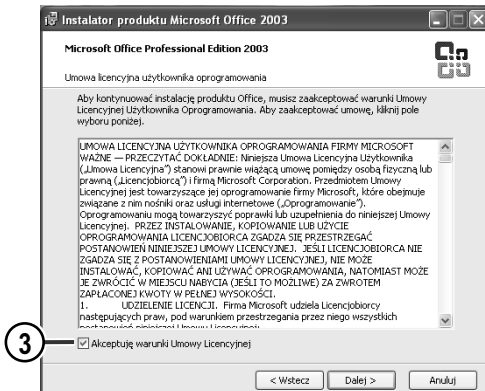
Instalator produktu Microsoft Office 2003

Microsoft Office Professional Edition 2003

Umowa licencyjna użytkownika oprogramowania

Aby kontynuować instalację produktu Office, musisz zaakceptować warunki Umowy Licencyjnej Użytkownika Oprogramowania. Aby zaakceptować umowę, kliknij pole wyboru poniżej.

UMOWA LICENCYJNA UŻYTKOWNIKA OPROGRAMOWANIA FIRMY MICROSOFT WAŻNE — PRZECZYTAĆ DOKŁADNIE: Niniejsza Umowa Licencyjna Użytkownika („Umowa Licencyjna") stanowi prawnie wiążącą umowę pomiędzy osobą fizyczną lub prawną („Licencjobiorcą") i firmą Microsoft Corporation. Przedmiotem Umowy Licencyjnej jest towarzyszące jej oprogramowanie firmy Microsoft, które obejmuje związane z nim nośniki oraz usługi internetowe („Oprogramowanie"). Oprogramowaniu mogą towarzyszyć poprawki lub uzupełnienia do niniejszej Umowy Licencyjnej. PRZEZ INSTALOWANIE, KOPIOWANIE LUB UŻYCIE OPROGRAMOWANIA LICENCJOBIORCA ZGADZA SIĘ PRZESTRZEGAĆ POSTANOWIEŃ NINIEJSZEJ UMOWY LICENCYJNEJ. JEŚLI LICENCJOBIORCA NIE ZGADZA SIĘ Z POSTANOWIENIAMI UMOWY LICENCYJNEJ, NIE MOŻE INSTALOWAĆ, KOPIOWAĆ ANI UŻYWAĆ OPROGRAMOWANIA, NATOMIAST MOŻE JE ZWRÓCIĆ W MIEJSCU NABYCIA (JEŚLI TO MOŻLIWE) ZA ZWROTEM ZAPŁACONEJ KWOTY W PEŁNEJ WYSOKOŚCI.
1. UDZIELENIE LICENCJI. Firma Microsoft udziela Licencjobiorcy następujących praw, pod warunkiem przestrzegania przez niego wszystkich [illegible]

3

Akceptuję warunki Umowy Licencyjnej

< Wstecz | Dalej > | Anuluj